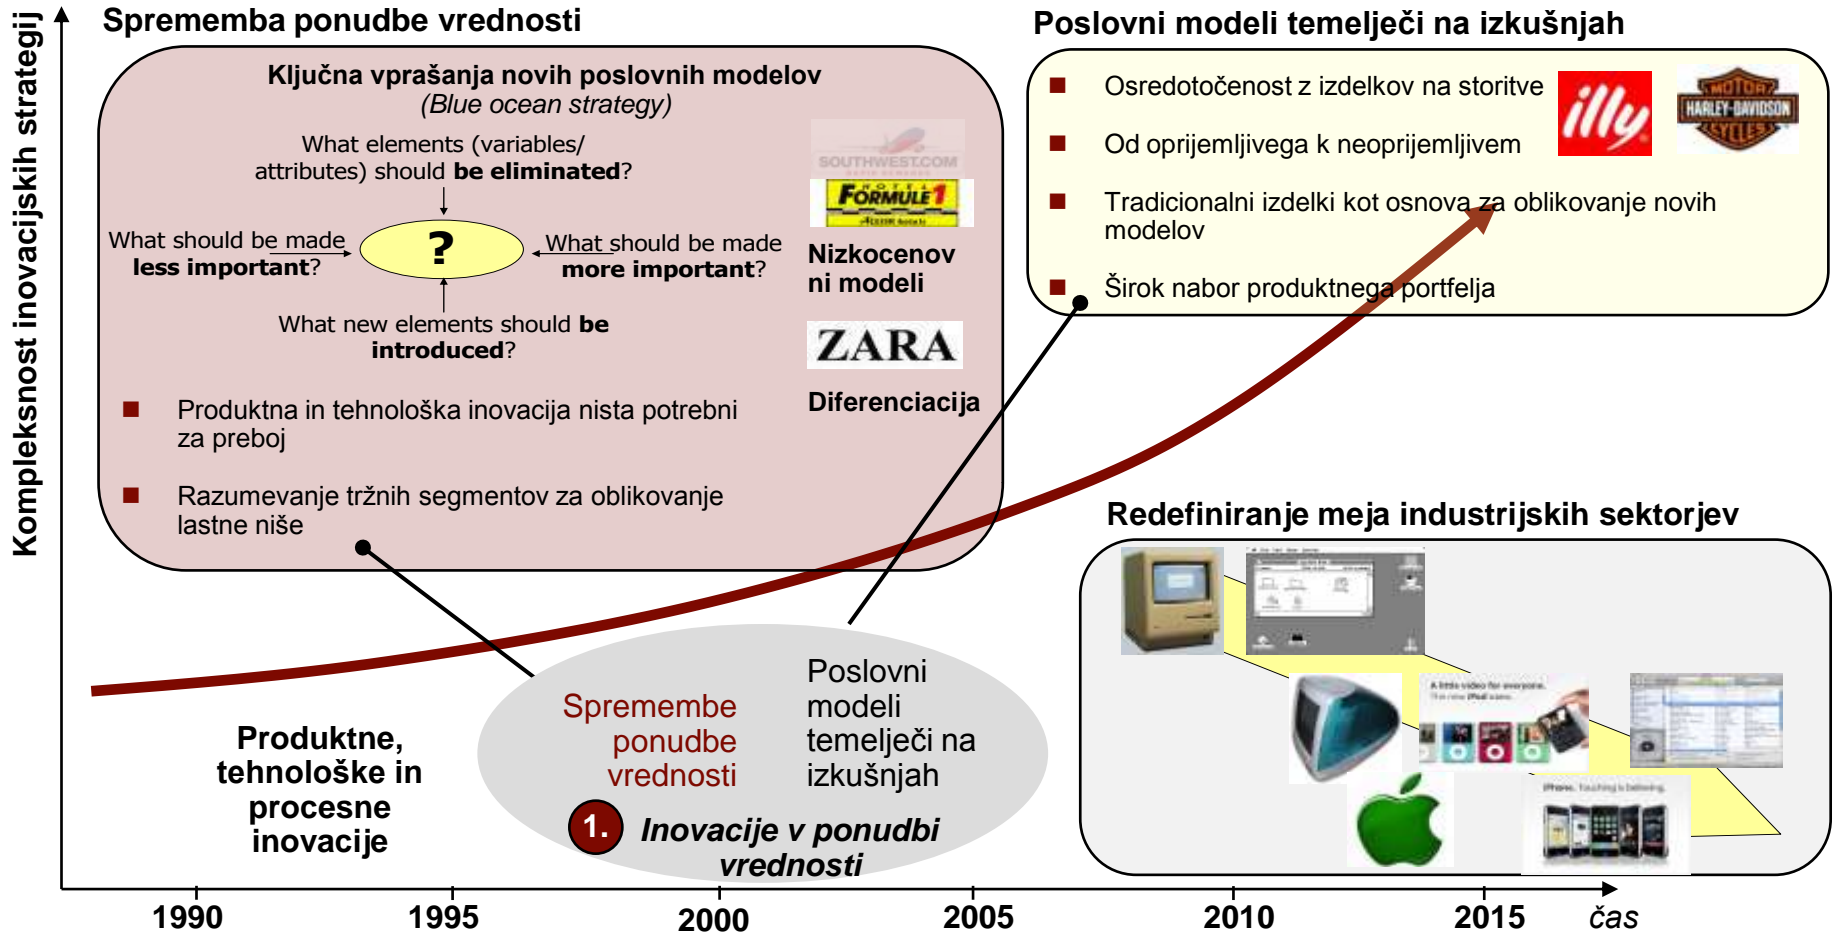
Kompleksnost inovacijskih strategij

Sprememba ponudbe vrednosti

Ključna vprašanja novih poslovnih modelov
(Blue ocean strategy)

What elements (variables/ attributes) should **be eliminated**?

What should be made **less important**?

?

What should be made **more important**?

What new elements should **be introduced**?

SOUTHWEST.COM

FORMULE 1

Nizkocenovni modeli

ZARA

Diferenciacija

Produktna in tehnološka inovacija nista potrebni za preboj

Razumevanje tržnih segmentov za oblikovanje lastne niše

Poslovni modeli temelječi na izkušnjah

Osredotočenost z izdelkov na storitve

Od oprijemljivega k neoprijemljivem

Tradicionalni izdelki kot osnova za oblikovanje novih modelov

Širok nabor produktnega portfelja

illy

HARLEY-DAVIDSON MOTOR CYCLES

Redefiniranje meja industrijskih sektorjev

Produktne, tehnološke in procesne inovacije

Spremembe ponudbe vrednosti

Poslovni modeli temelječi na izkušnjah

1. Inovacije v ponudbi vrednosti

1990 1995 2000 2005 2010 2015 čas